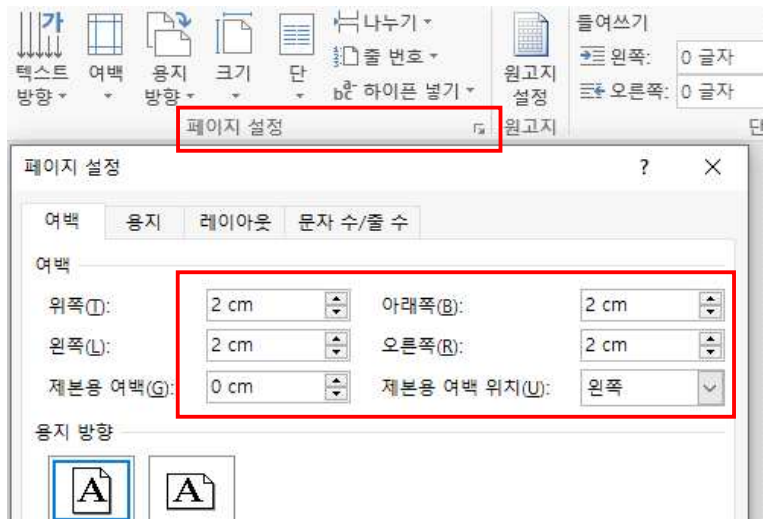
텍스트 방향 여백 용지 방향 크기 단 나누기 줄 번호 하이픈 넣기 원고지 설정 들여쓰기 왼쪽: 0 글자 오른쪽: 0 글자

페이지 설정 원고지

페이지 설정 ? ×

여백 용지 레이아웃 문자 수/줄 수

여백

| | | | |
|---|---|---|---|
| 위쪽(T): | 2 cm | 아래쪽(B): | 2 cm |
| 왼쪽(L): | 2 cm | 오른쪽(R): | 2 cm |
| 제본용 여백(G): | 0 cm | 제본용 여백 위치(U): | 왼쪽 |

용지 방향

A A